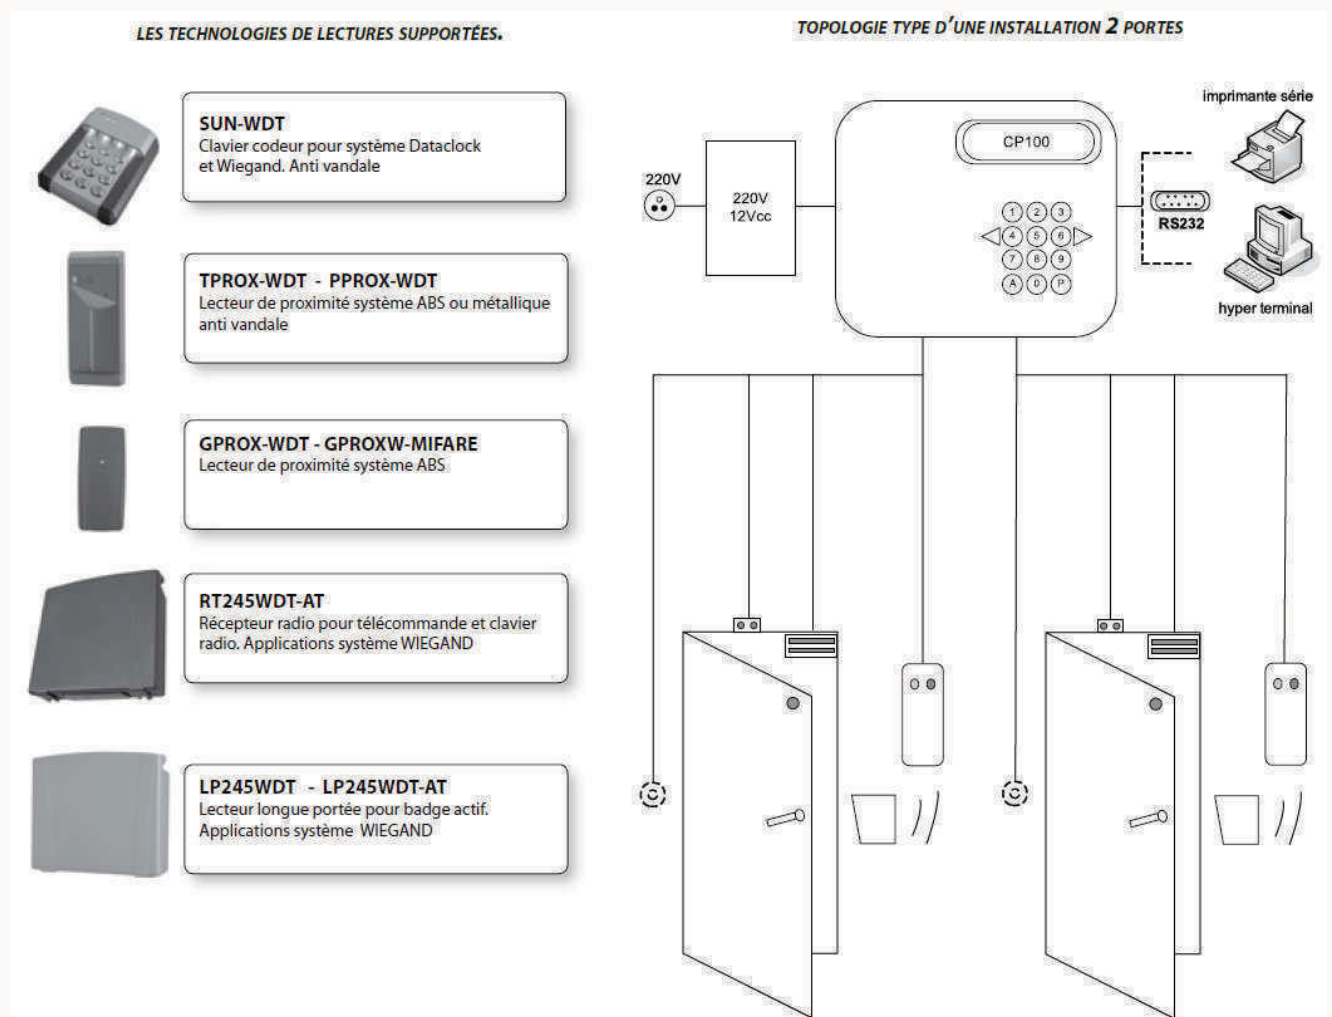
LES TECHNOLOGIES DE LECTURES SUPPORTÉES.

SUN-WDT
Clavier codeur pour système Dataclock et Wiegand. Anti vandale

TPROX-WDT - PPROX-WDT
Lecteur de proximité système ABS ou métallique anti vandale

GPROX-WDT - GPROXW-MIFARE
Lecteur de proximité système ABS

RT245WDT-AT
Récepteur radio pour télécommande et clavier radio. Applications système WIEGAND

LP245WDT - LP245WDT-AT
Lecteur longue portée pour badge actif. Applications système WIEGAND

TOPOLOGIE TYPE D'UNE INSTALLATION 2 PORTES

220V

220V
12Vcc

CP100

1 2 3
4 5 6
7 8 9
A 0 P

RS232

imprimante série

hyper terminal